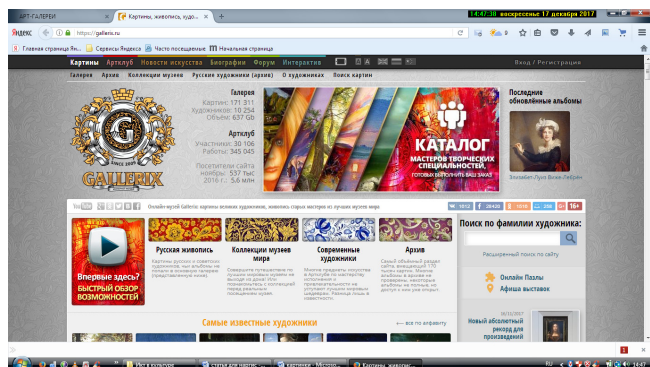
АРТ-ГАЛЕРЕИ
Картины, живопись, худо...
14:47:38 воскресенье 17 декабря 2017
Яндекс
https://gallerix.ru
Главная страница Ян... Сервисы Яндекса Часто посещаемые Начальная страница
Картины Артклуб Новости искусства Биографии Форум Интерактив
Вход / Регистрация
Галерея Архив Коллекции музеев Русская живопись Русские художники (архив) О художниках Поиск картин
Галерея
Картин: 171 311
Художников: 10 254
Объем: 637 Gb
Артклуб
Участники: 30 106
Работы: 345 045
Посетители сайта
ноябрь: 537 тыс
2016 г.: 5.6 млн
SINCE 2000
GALLERIX
КАТАЛОГ
МАСТЕРОВ ТВОРЧЕСКИХ СПЕЦИАЛЬНОСТЕЙ,
ГОТОВЫХ ВЫПОЛНИТЬ ВАШ ЗАКАЗ
Последние обновлённые альбомы
Элизабет Луиза Виже-Лебрен
Онлайн-музей Gallerix: картины великих художников, живопись старых мастеров из лучших музеев мира.
1612 28436 1018 298 16+
Поиск по фамилии художника:
Расширенный поиск по сайту
Впервые здесь?
БЫСТРЫЙ ОБЗОР ВОЗМОЖНОСТЕЙ
Русская живопись
Коллекции музеев мира
Современные художники
Архив
Онлайн Пазлы
Афиша выставок
Самые известные художники
все по алфавиту
Новый абсолютный рекорд для произведений
Ист в культуре
статьи для налог...
картинки - Microso...
Картины, живопис...
RU 14:47